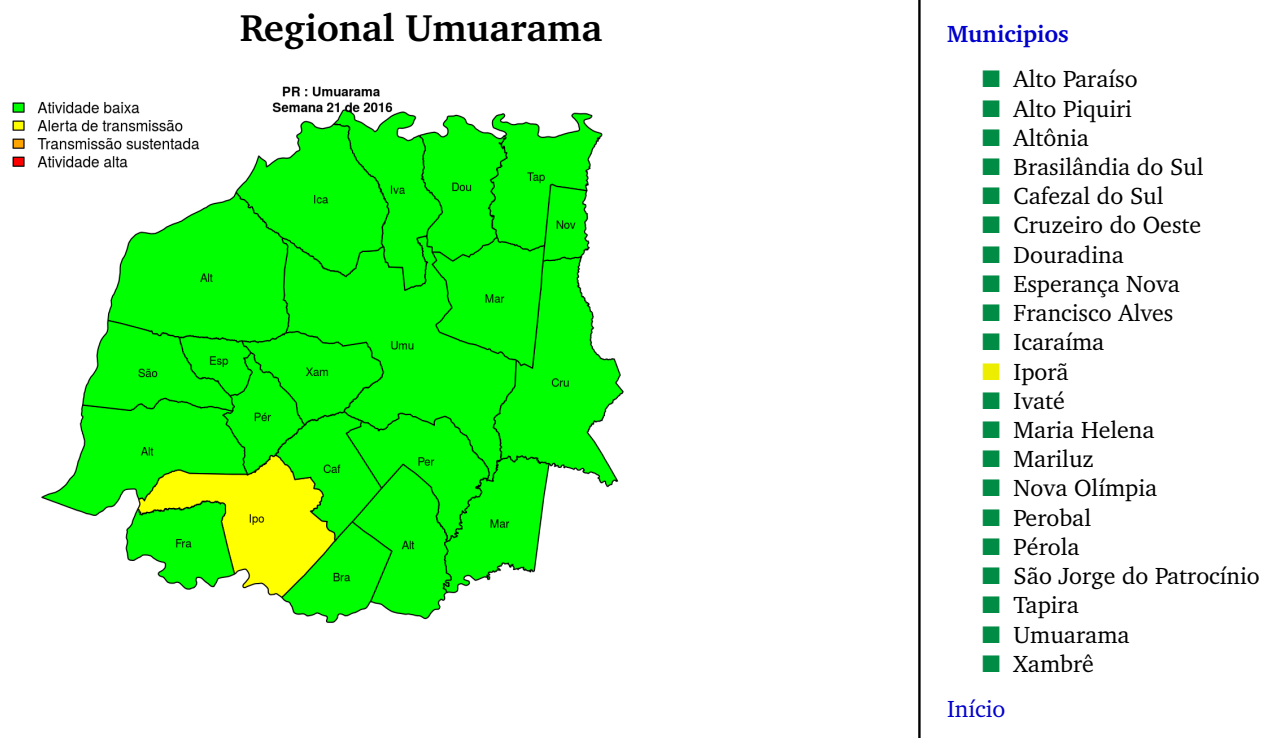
Regional Umuarama

Atividade baixa
Alerta de transmissão
Transmissão sustentada
Atividade alta

PR : Umuarama
Semana 21 de 2016

Ica
Iva
Dou
Tap
Nov
Alt
Mar
Umu
Cru
São
Esp
Xam
Pér
Alt
Caf
Per
Ipo
Mar
Fra
Alt
Bra

Municipios

Alto Paraíso
Alto Piquiri
Altônia
Brasilândia do Sul
Cafezal do Sul
Cruzeiro do Oeste
Douradina
Esperança Nova
Francisco Alves
Icaraíma
Iporã
Ivaté
Maria Helena
Mariluz
Nova Olímpia
Perobal
Pérola
São Jorge do Patrocínio
Tapira
Umuarama
Xambrê

Início